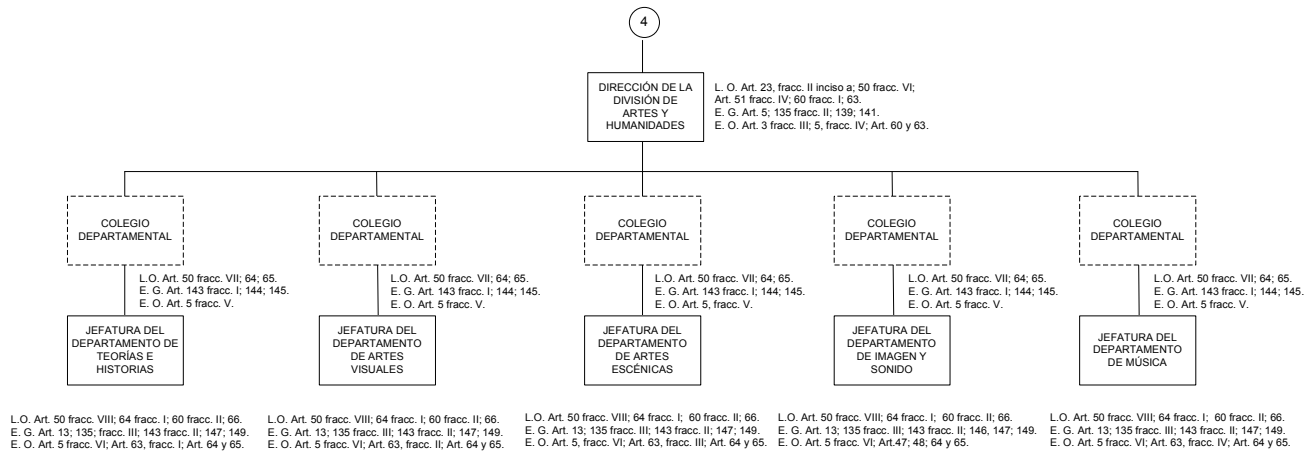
4

DIRECCIÓN DE LA DIVISIÓN DE ARTES Y HUMANIDADES

L. O. Art. 23, fracc. II inciso a; 50 fracc. VI; Art. 51 fracc. IV; 60 fracc. I; 63.
E. G. Art. 5; 135 fracc. II; 139; 141.
E. O. Art. 3 fracc. III; 5, fracc. IV; Art. 60 y 63.

COLEGIO DEPARTAMENTAL

L.O. Art. 50 fracc. VII; 64; 65.
E. G. Art. 143 fracc. I; 144; 145.
E. O. Art. 5 fracc. V.

JEFATURA DEL DEPARTAMENTO DE TEORÍAS E HISTORIAS

L.O. Art. 50 fracc. VIII; 64 fracc. I; 60 fracc. II; 66.
E. G. Art. 13; 135; fracc. III; 143 fracc. II; 147; 149.
E. O. Art. 5 fracc. VI; Art. 63, fracc. I; Art. 64 y 65.

COLEGIO DEPARTAMENTAL

L.O. Art. 50 fracc. VII; 64; 65.
E. G. Art. 143 fracc. I; 144; 145.
E. O. Art. 5 fracc. V.

JEFATURA DEL DEPARTAMENTO DE ARTES VISUALES

L.O. Art. 50 fracc. VIII; 64 fracc. I; 60 fracc. II; 66.
E. G. Art. 13; 135 fracc. III; 143 fracc. II; 147; 149.
E. O. Art. 5 fracc. VI; Art. 63, fracc. II; Art. 64 y 65.

COLEGIO DEPARTAMENTAL

L.O. Art. 50 fracc. VII; 64; 65.
E. G. Art. 143 fracc. I; 144; 145.
E. O. Art. 5, fracc. V.

JEFATURA DEL DEPARTAMENTO DE ARTES ESCÉNICAS

L.O. Art. 50 fracc. VIII; 64 fracc. I; 60 fracc. II; 66.
E. G. Art. 13; 135 fracc. III; 143 fracc. II; 147; 149.
E. O. Art. 5, fracc. VI; Art. 63, fracc. III; Art. 64 y 65.

COLEGIO DEPARTAMENTAL

L.O. Art. 50 fracc. VII; 64; 65.
E. G. Art. 143 fracc. I; 144; 145.
E. O. Art. 5 fracc. V.

JEFATURA DEL DEPARTAMENTO DE IMAGEN Y SONIDO

L.O. Art. 50 fracc. VIII; 64 fracc. I; 60 fracc. II; 66.
E. G. Art. 13; 135 fracc. III; 143 fracc. II; 146, 147; 149.
E. O. Art. 5 fracc. VI; Art.47; 48; 64 y 65.

COLEGIO DEPARTAMENTAL

L.O. Art. 50 fracc. VII; 64; 65.
E. G. Art. 143 fracc. I; 144; 145.
E. O. Art. 5 fracc. V.

JEFATURA DEL DEPARTAMENTO DE MÚSICA

L.O. Art. 50 fracc. VIII; 64 fracc. I; 60 fracc. II; 66.
E. G. Art. 13; 135 fracc. III; 143 fracc. II; 147; 149.
E. O. Art. 5 fracc. VI; Art. 63, fracc. IV; Art. 64 y 65.